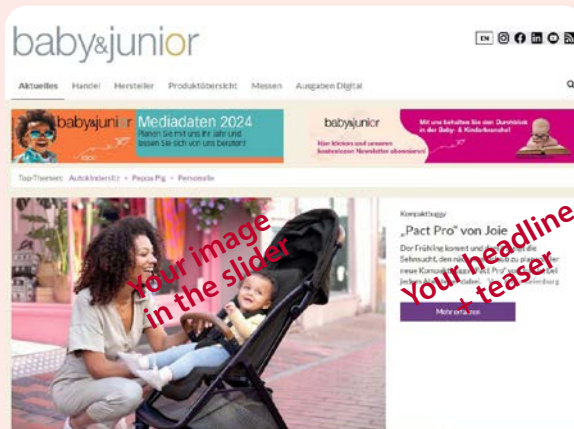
baby&junior

EN

Aktuelles Handel Hersteller Produktübersicht Messen Ausgaben Digital

baby&junior Mediadaten 2024 Planen Sie mit uns Ihr Jahr und lassen Sie sich von uns beraten!

baby&junior Hier klicken und unseren kostenlosen Newsletter abonnieren! Mit uns behalten Sie den Durchblick in der Baby- & Kinderbranche!

Top-Themen: Autokindersitz · Peppa Pig · Personelle

Your image in the slider

Kompaktbuggy

„Pact Pro" von Joie

Der Frühling kommt und damit auch die Sehnsucht, den nä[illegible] zu planen. Der neue Kompakt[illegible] „Pact Pro" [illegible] jeden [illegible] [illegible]

Your headline + teaser

Mehr erfahren